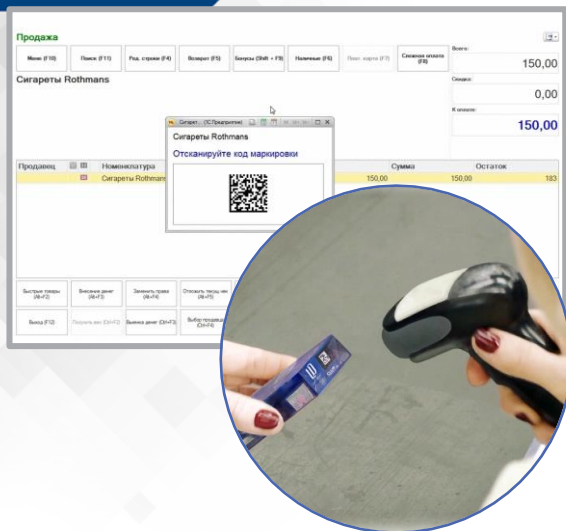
Продажа

Меню (F10) | Поиск (F11) | Ред. строки (F4) | Возврат (F5) | Баллы (Shift + F9) | Наличные (F6) | Плат. карта (F7) | Сложная оплата (F8)

Всего:
150,00

Скидка:
0,00

К оплате:
150,00

Сигареты Rothmans

Сигарет... (1С:Предприятие)

Сигареты Rothmans

Отсканируйте код маркировки

| Продавец | | Номенклатура | Сумма | | Остаток |
|---|---|---|---|---|---|
| | | Сигареты Rothmans | 150,00 | 150,00 | 183 |

Быстрые товары (Alt+F2) | Внесение денег (Alt+F3) | Заменить права (Alt+F4) | Отложить текущ. чек (Alt+F5)

Выход (F12) | Получить вес (Ctrl+F2) | Выемка денег (Ctrl+F3) | Выбор продавца (Ctrl+F4)